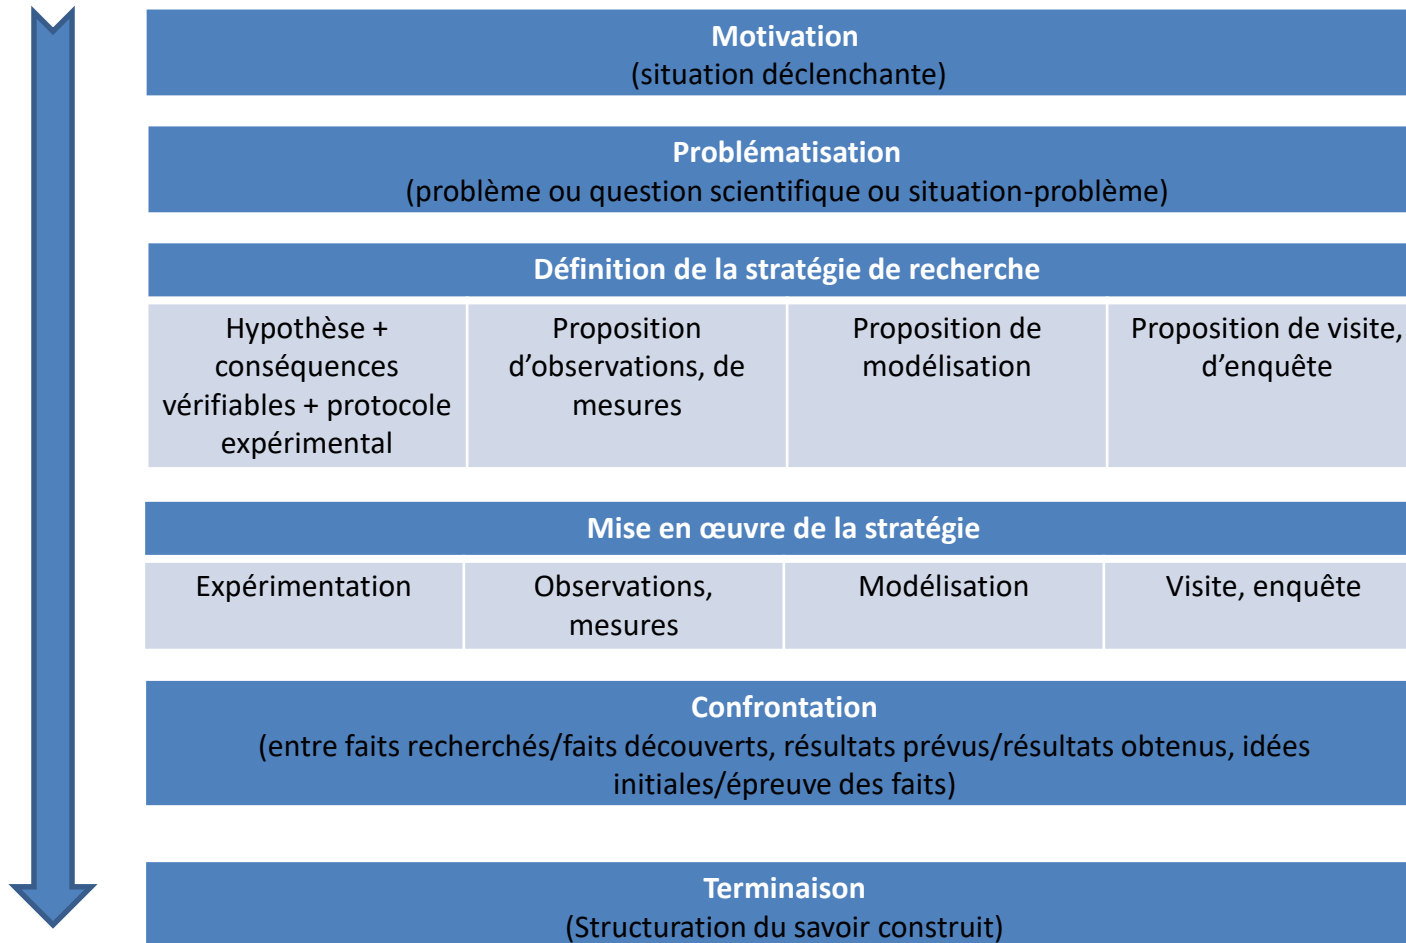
Motivation
(situation déclenchante)

Problématisation
(problème ou question scientifique ou situation-problème)

Définition de la stratégie de recherche

| Hypothèse + conséquences vérifiables + protocole expérimental | Proposition d'observations, de mesures | Proposition de modélisation | Proposition de visite, d'enquête |
|---|---|---|---|

Mise en œuvre de la stratégie

| Expérimentation | Observations, mesures | Modélisation | Visite, enquête |
|---|---|---|---|

Confrontation
(entre faits recherchés/faits découverts, résultats prévus/résultats obtenus, idées initiales/épreuve des faits)

Terminaison
(Structuration du savoir construit)